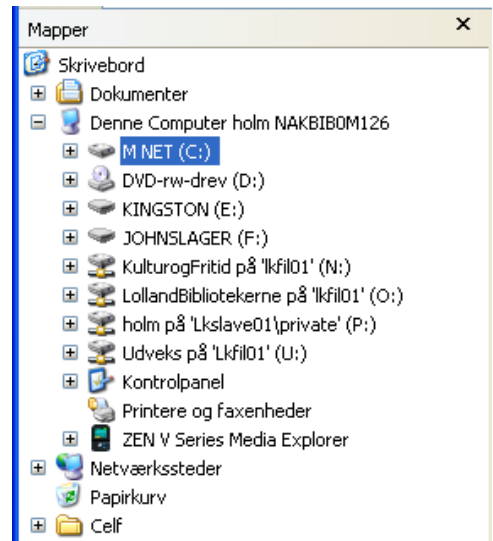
Mapper ×

Skrivebord
Dokumenter
Denne Computer holm NAKBIB0M126
M NET (C:)
DVD-rw-drev (D:)
KINGSTON (E:)
JOHNSLAGER (F:)
KulturogFritid på 'lkfil01' (N:)
LollandBibliotekerne på 'lkfil01' (O:)
holm på 'Lkslave01\private' (P:)
Udveks på 'Lkfil01' (U:)
Kontrolpanel
Printere og faxenheder
ZEN V Series Media Explorer
Netværkssteder
Papirkurv
Celf